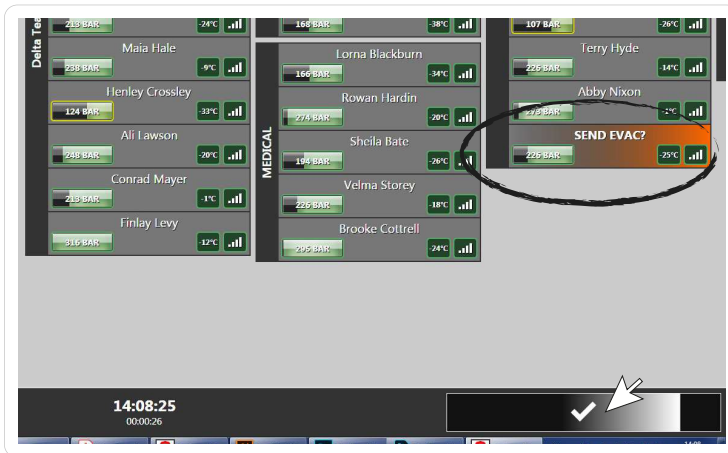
Delta Tea

213 BAR -24°C
Maia Hale
238 BAR -9°C
Henley Crossley
124 BAR -33°C
Ali Lawson
248 BAR -20°C
Conrad Mayer
213 BAR -1°C
Finlay Levy
316 BAR -12°C

168 BAR -38°C

MEDICAL
Lorna Blackburn
166 BAR 34°C
Rowan Hardin
274 BAR 20°C
Sheila Bate
194 BAR -26°C
Velma Storey
226 BAR -18°C
Brooke Cottrell
295 BAR -24°C

107 BAR -26°C
Terry Hyde
226 BAR 14°C
Abby Nixon
279 BAR -1°C
SEND EVAC?
225 BAR -25°C

14:08:25
00:00:26